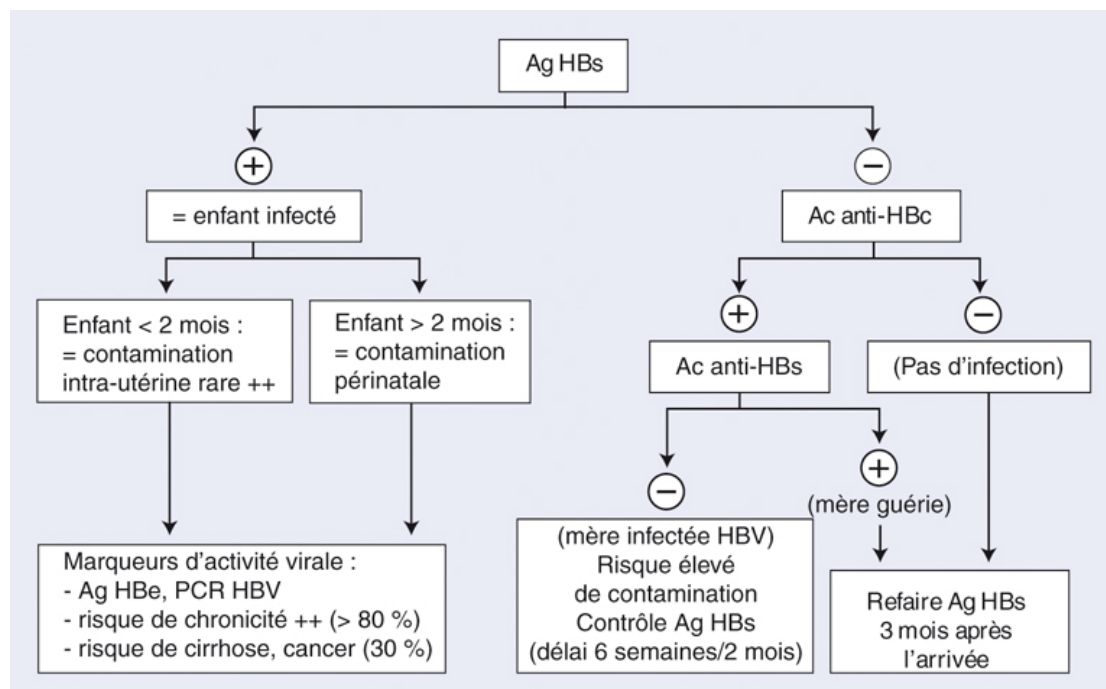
Ag HBs

+

= enfant infecté

Enfant < 2 mois :
= contamination intra-utérine rare ++

Enfant > 2 mois :
= contamination périnatale

Marqueurs d'activité virale :
- Ag HBe, PCR HBV
- risque de chronicité ++ (> 80 %)
- risque de cirrhose, cancer (30 %)

−

Ac anti-HBc

+

Ac anti-HBs

−

(mère infectée HBV)
Risque élevé de contamination
Contrôle Ag HBs
(délai 6 semaines/2 mois)

+

(mère guérie)

−

(Pas d'infection)

Refaire Ag HBs
3 mois après l'arrivée